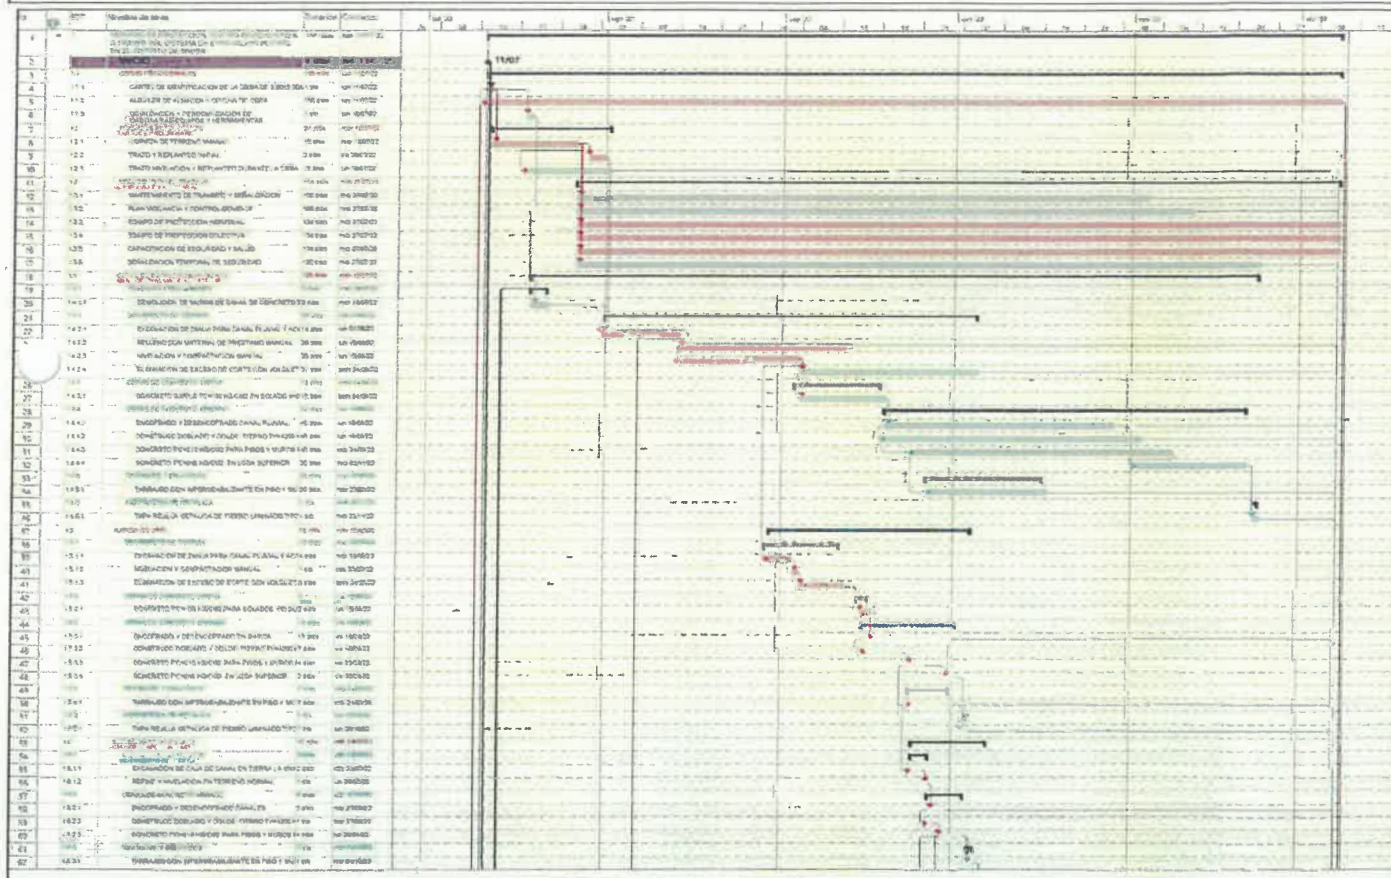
| Id | EDT | Nombre de tarea | Duración | Comienzo |
|---|---|---|---|---|
| 1 | | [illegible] | | |
| 2 | | INICIO | | |
| 3 | 1.1 | OBRAS PROVISIONALES | | |
| 4 | 1.1.1 | CARTEL DE IDENTIFICACION DE LA OBRA DE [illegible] | | |
| 5 | 1.1.2 | ALQUILER DE ALMACEN - OFICINA DE OBRA | | |
| 6 | 1.1.3 | MOVILIZACION Y DESMOVILIZACION DE MAQUINARIAS, EQUIPOS Y HERRAMIENTAS | | |
| 7 | 1.2 | TRABAJOS PRELIMINARES | | |
| 8 | 1.2.1 | LIMPIEZA DE TERRENO MANUAL | | |
| 9 | 1.2.2 | TRAZO Y REPLANTEO INICIAL | | |
| 10 | 1.2.3 | TRAZO NIVELACION Y REPLANTEO DURANTE LA OBRA | | |
| 11 | 1.3 | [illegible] | | |
| 12 | 1.3.1 | MANTENIMIENTO DE TRANSITO Y SEÑALIZACION | | |
| 13 | 1.3.2 | PLAN VIGILANCIA Y CONTROL COVID-19 | | |
| 14 | 1.3.3 | EQUIPO DE PROTECCION INDIVIDUAL | | |
| 15 | 1.3.4 | EQUIPO DE PROTECCION COLECTIVA | | |
| 16 | 1.3.5 | CAPACITACION DE SEGURIDAD Y SALUD | | |
| 17 | 1.3.6 | SEÑALIZACION TEMPORAL DE SEGURIDAD | | |
| 20 | | DEMOLICION DE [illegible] DE CANAL DE CONCRETO | | |
| 22 | | EXCAVACION DE ZANJA PARA CANAL PLANAL Y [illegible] | | |
| 23 | | RELLENO CON MATERIAL DE PRESTAMO MANUAL | | |
| 24 | | NIVELACION Y COMPACTACION MANUAL | | |
| 25 | | ELIMINACION DE EXCESO DE CORTE CON VOLQUETE | | |
| 27 | | CONCRETO SIMPLE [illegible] EN SOLADOS | | |
| 29 | | ENCOFRADO Y DESENCOFRADO CANAL PLANAL | | |
| 30 | | CONSTRUCCION DOBLADO Y COLOC. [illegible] | | |
| 31 | | CONCRETO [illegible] PARA PISOS Y MUROS | | |
| 32 | | CONCRETO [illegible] EN LOSA SUPERIOR | | |
| 34 | | TARRAJEO CON IMPERMEABILIZANTE EN PISO Y MUROS | | |
| 36 | | TAPA REJILLA METALICA DE FIERRO LAMINADO | | |
| 39 | | EXCAVACION DE ZANJA PARA CANAL PLANAL | | |
| 40 | | NIVELACION Y COMPACTACION MANUAL | | |
| 41 | | ELIMINACION DE EXCESO DE CORTE CON VOLQUETE | | |
| 43 | | CONCRETO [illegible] PARA SOLADOS | | |
| 45 | | ENCOFRADO Y DESENCOFRADO EN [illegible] | | |
| 46 | | CONSTRUCCION DOBLADO Y COLOC. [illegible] | | |
| 47 | | CONCRETO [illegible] PARA PISOS Y MUROS | | |
| 48 | | CONCRETO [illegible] EN LOSA SUPERIOR | | |
| 50 | | TARRAJEO CON IMPERMEABILIZANTE EN PISO Y MUROS | | |
| 52 | | TAPA REJILLA METALICA DE FIERRO LAMINADO | | |
| 55 | | EXCAVACION DE CAJA DE CANAL EN TIERRA | | |
| 56 | | REFINE Y NIVELACION EN TERRENO NORMAL | | |
| 58 | | ENCOFRADO Y DESENCOFRADO CANALES | | |
| 59 | | CONSTRUCCION DOBLADO Y COLOC. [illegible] | | |
| 60 | | CONCRETO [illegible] PARA PISOS Y MUROS | | |
| 62 | | TARRAJEO CON IMPERMEABILIZANTE EN PISO Y MUROS | | |

11/07